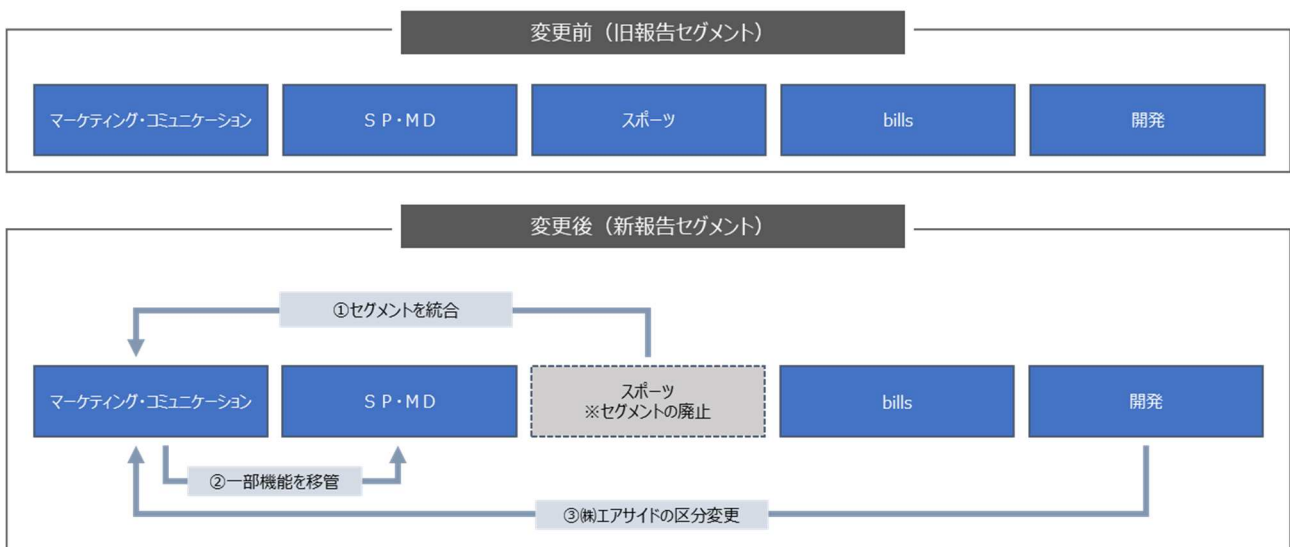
変更前（旧報告セグメント）

マーケティング・コミュニケーション

S P・M D

スポーツ

bills

開発

変更後（新報告セグメント）

①セグメントを統合

マーケティング・コミュニケーション

S P・M D

スポーツ
※セグメントの廃止

bills

開発

②一部機能を移管

③㈱エアサイドの区分変更